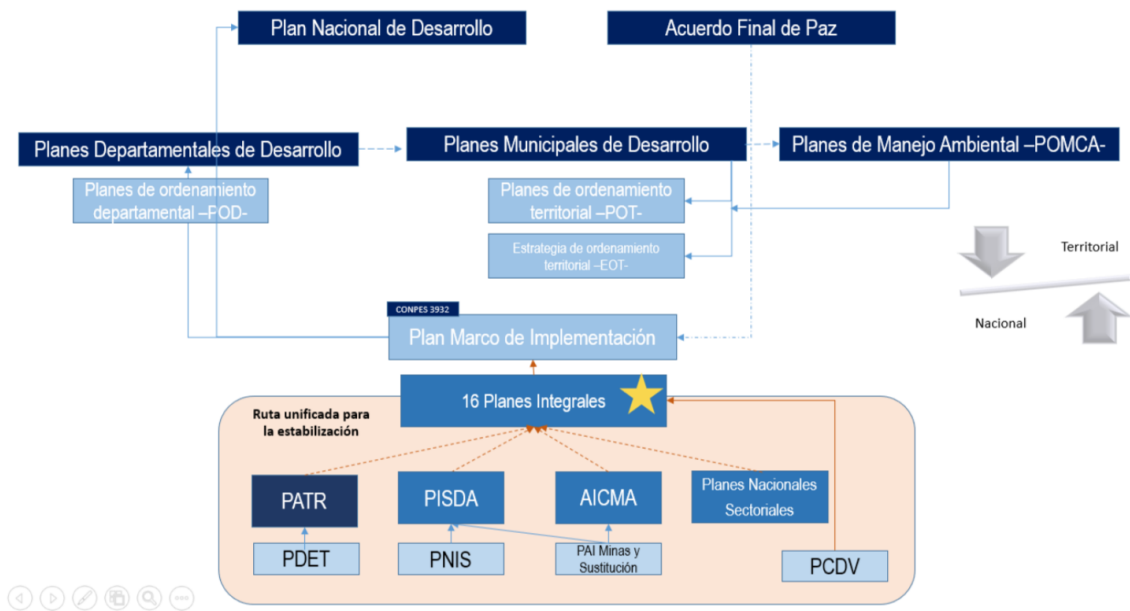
Plan Nacional de Desarrollo

Acuerdo Final de Paz

Planes Departamentales de Desarrollo

Planes Municipales de Desarrollo

Planes de Manejo Ambiental –POMCA-

Planes de ordenamiento departamental –POD-

Planes de ordenamiento territorial –POT-

Estrategia de ordenamiento territorial -EOT-

Territorial

Nacional

CONPES 3932

Plan Marco de Implementación

16 Planes Integrales

Ruta unificada para la estabilización

PATR

PISDA

AICMA

Planes Nacionales Sectoriales

PDET

PNIS

PAI Minas y Sustitución

PCDV